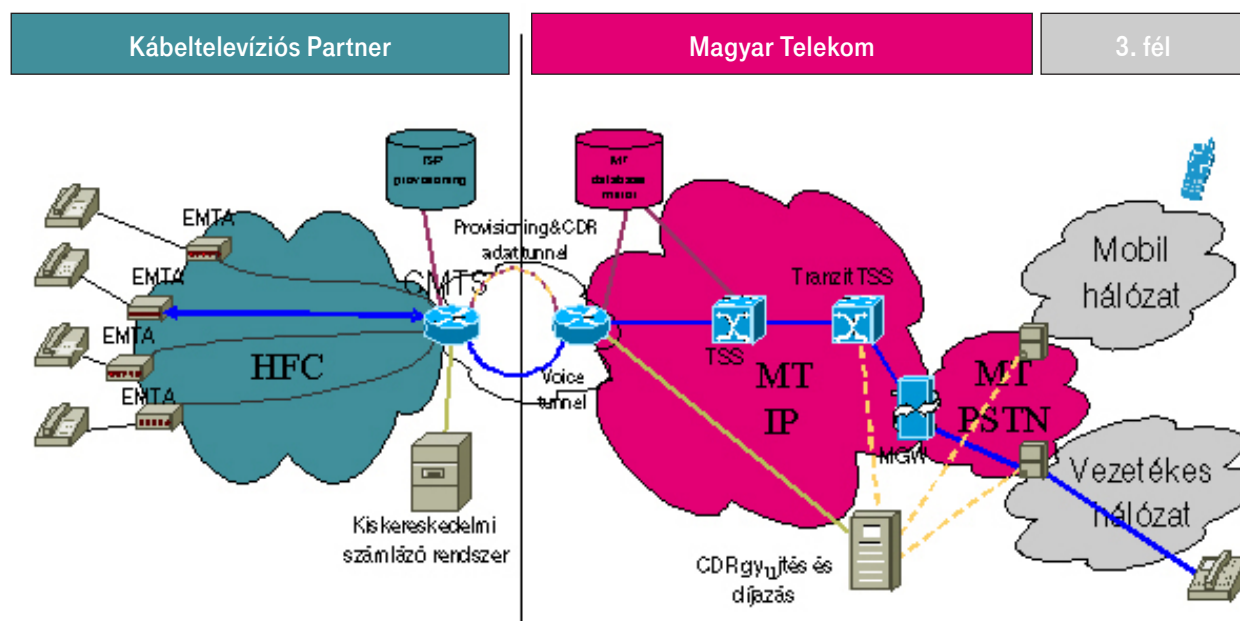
Kábeltelevíziós Partner

Magyar Telekom

3. fél

ISP provisioning

MT database mater

Provisioning&CDR adattunnel

EMTA

EMTA

EMTA

EMTA

CMTS

HFC

Voice tunnel

Kiskereskedelmi számlázó rendszer

TSS

Tranzit TSS

MT IP

MGW

MT PSTN

Mobil hálózat

Vezetékes hálózat

CDR gyűjtés és díjazás